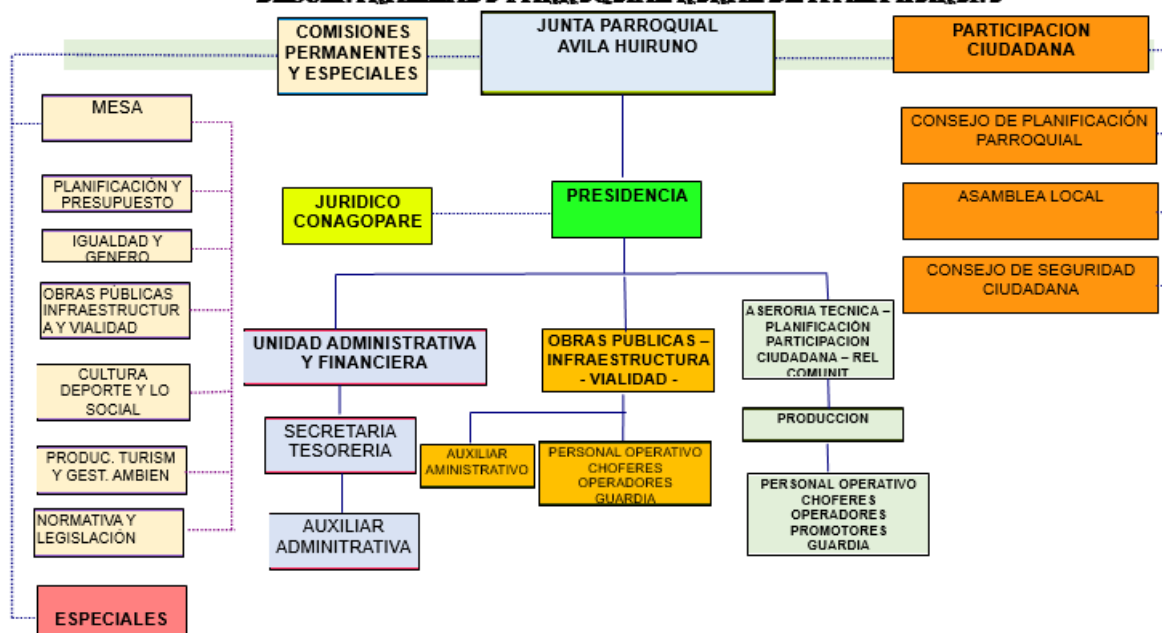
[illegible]

COMISIONES PERMANENTES Y ESPECIALES

JUNTA PARROQUIAL AVILA HUIRUNO

PARTICIPACION CIUDADANA

MESA

PLANIFICACIÓN Y PRESUPUESTO

IGUALDAD Y GENERO

OBRAS PÚBLICAS INFRAESTRUCTURA Y VIALIDAD

CULTURA DEPORTE Y LO SOCIAL

PRODUC. TURISM Y GEST. AMBIEN

NORMATIVA Y LEGISLACIÓN

ESPECIALES

CONSEJO DE PLANIFICACIÓN PARROQUIAL

ASAMBLEA LOCAL

CONSEJO DE SEGURIDAD CIUDADANA

JURIDICO CONAGOPARE

PRESIDENCIA

UNIDAD ADMINISTRATIVA Y FINANCIERA

SECRETARIA TESORERIA

AUXILIAR ADMINTRATIVA

OBRAS PUBLICAS – INFRAESTRUCTURA - VIALIDAD -

AUXILIAR AMINISTRATIVO

PERSONAL OPERATIVO CHOFERES OPERADORES GUARDIA

ASERORIA TECNICA – PLANIFICACIÓN PARTICIPACION CIUDADANA – REL COMUNIT

PRODUCCION

PERSONAL OPERATIVO CHOFERES OPERADORES PROMOTORES GUARDIA